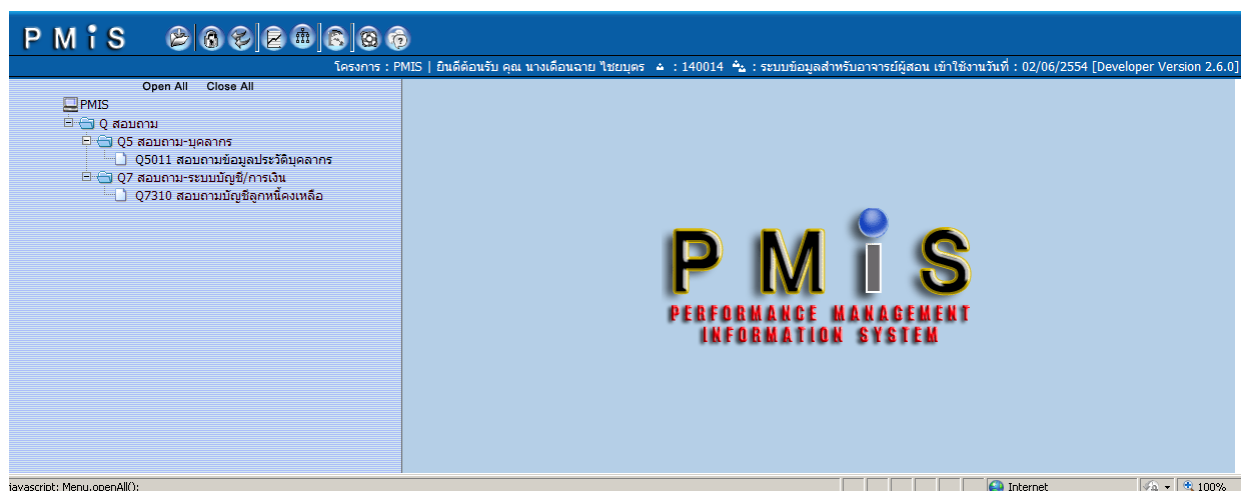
PMiS

โครงการ : PMIS | ยินดีต้อนรับ คุณ นางเดือนฉาย ไชยบุตร : 140014 : ระบบข้อมูลสำหรับอาจารย์ผู้สอน เข้าใช้งานวันที่ : 02/06/2554 [Developer Version 2.6.0]

Open All Close All

PMIS
Q สอบถาม
Q5 สอบถาม-บุคลากร
Q5011 สอบถามข้อมูลประวัติบุคลากร
Q7 สอบถาม-ระบบบัญชี/การเงิน
Q7310 สอบถามบัญชีลูกหนี้คงเหลือ

PMiS
PERFORMANCE MANAGEMENT
INFORMATION SYSTEM

javascript: Menu.openAll();
Internet
100%